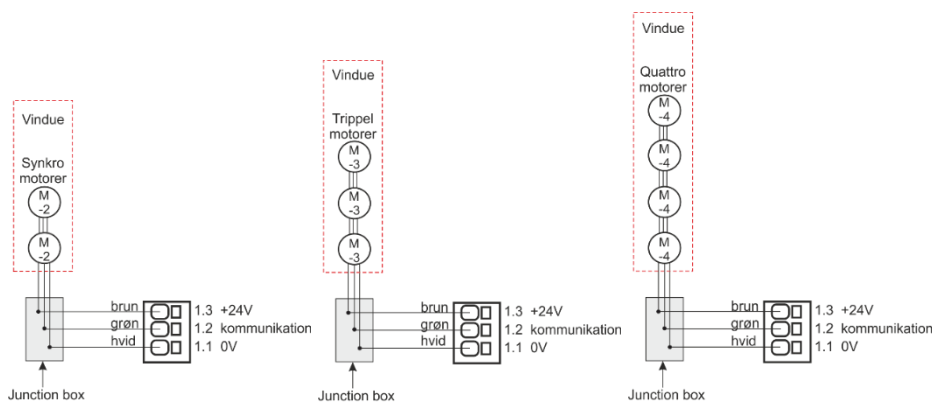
Vindue

Synkro motorer

M -2

M -2

brun 1.3 +24V
grøn 1.2 kommunikation
hvid 1.1 0V

Junction box

Vindue

Trippel motorer

M -3

M -3

M -3

brun 1.3 +24V
grøn 1.2 kommunikation
hvid 1.1 0V

Junction box

Vindue

Quattro motorer

M -4

M -4

M -4

M -4

brun 1.3 +24V
grøn 1.2 kommunikation
hvid 1.1 0V

Junction box